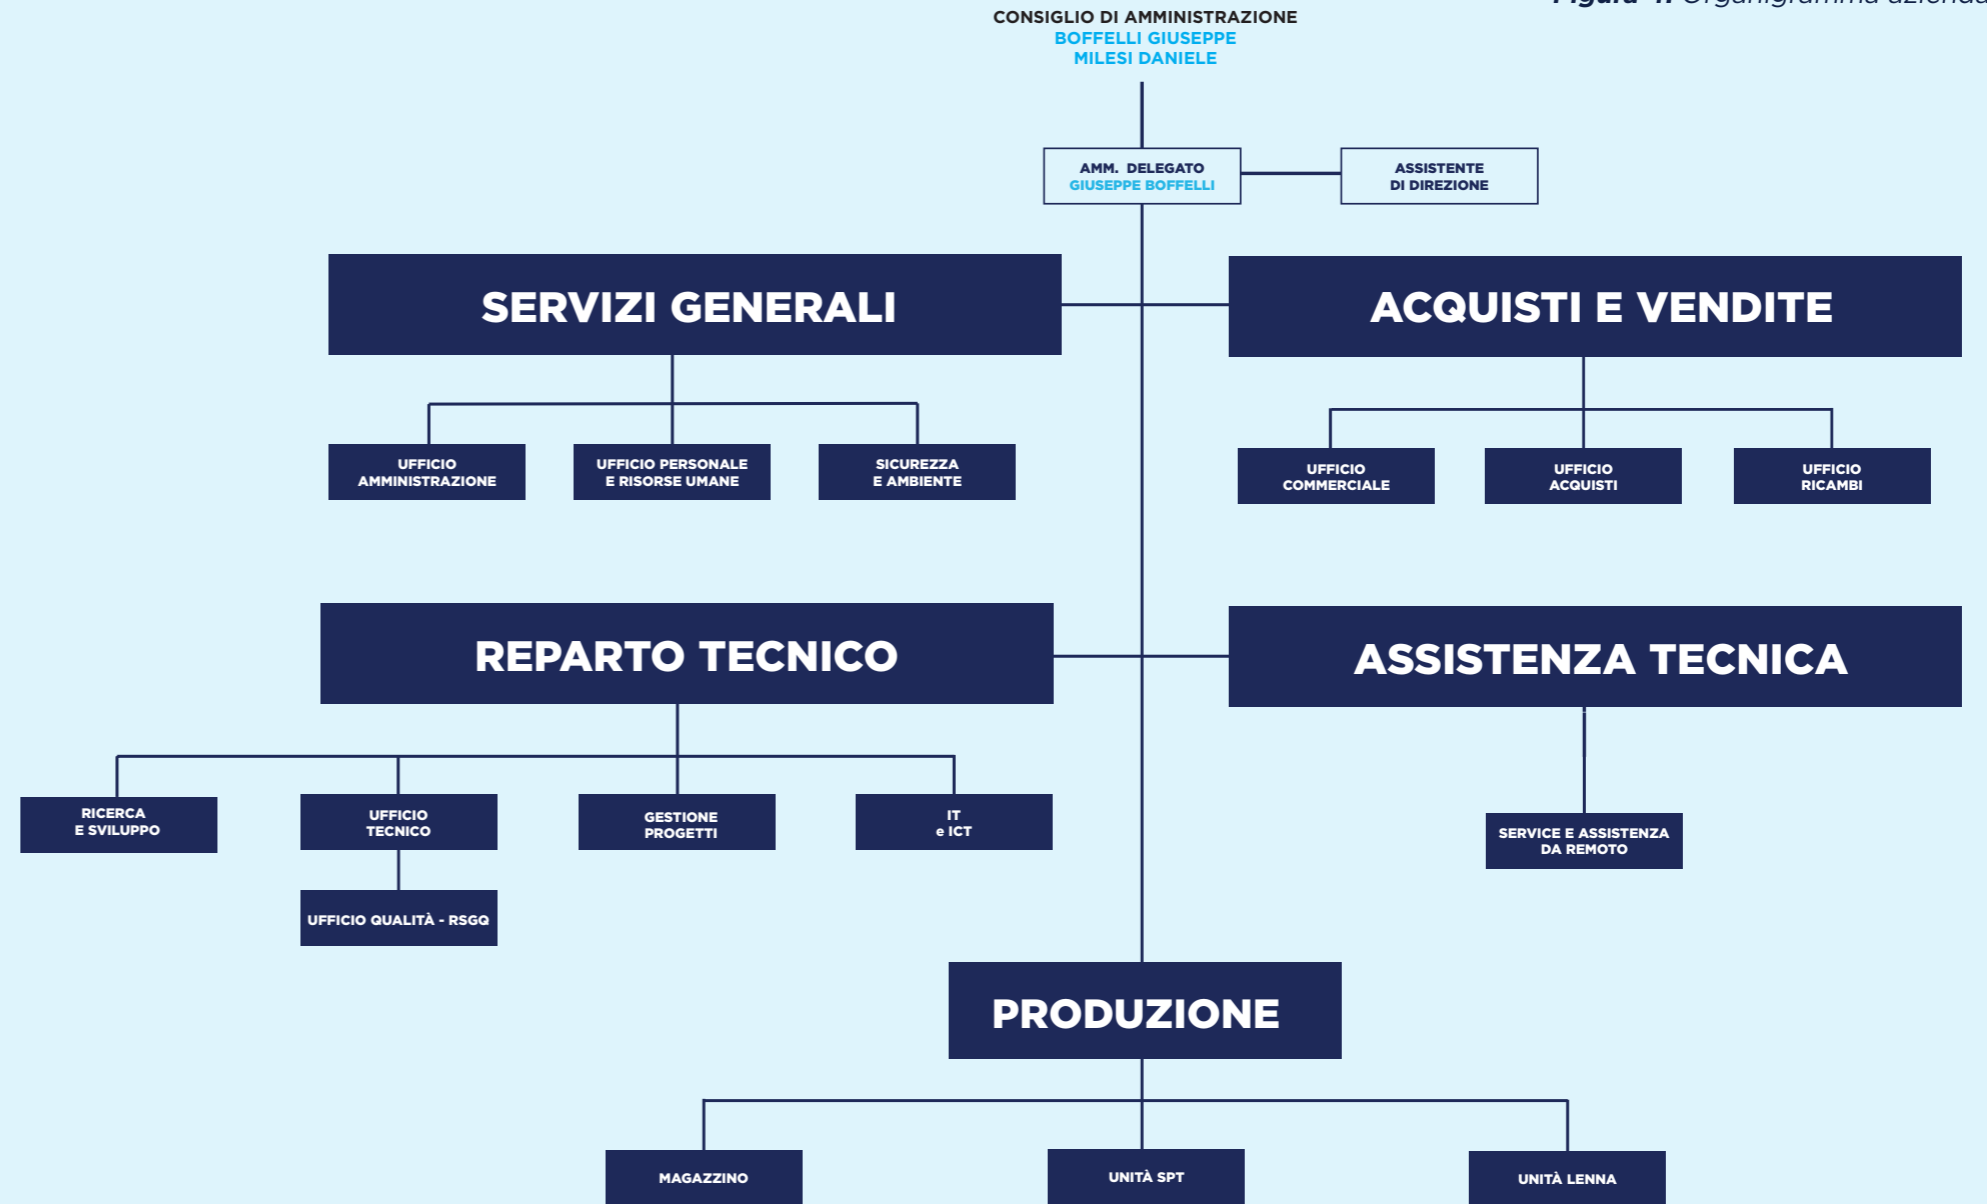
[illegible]

CONSIGLIO DI AMMINISTRAZIONE
BOFFELLI GIUSEPPE
MILESI DANIELE

AMM. DELEGATO
GIUSEPPE BOFFELLI

ASSISTENTE
DI DIREZIONE

SERVIZI GENERALI

ACQUISTI E VENDITE

UFFICIO AMMINISTRAZIONE

UFFICIO PERSONALE E RISORSE UMANE

SICUREZZA E AMBIENTE

UFFICIO COMMERCIALE

UFFICIO ACQUISTI

UFFICIO RICAMBI

REPARTO TECNICO

ASSISTENZA TECNICA

RICERCA E SVILUPPO

UFFICIO TECNICO

GESTIONE PROGETTI

IT e ICT

SERVICE E ASSISTENZA DA REMOTO

UFFICIO QUALITÀ - RSGQ

PRODUZIONE

MAGAZZINO

UNITÀ SPT

UNITÀ LENNA